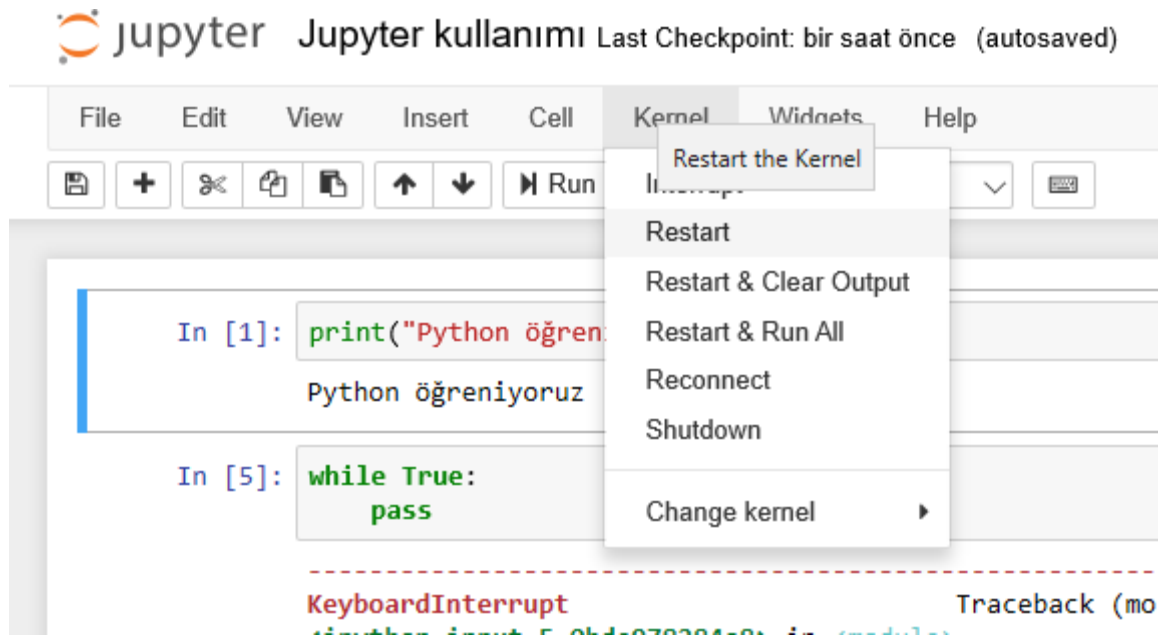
jupyter Jupyter kullanımı Last Checkpoint: bir saat önce (autosaved)

File Edit View Insert Cell Kernel Widgets Help

Run

Restart the Kernel

Interrupt
Restart
Restart & Clear Output
Restart & Run All
Reconnect
Shutdown
Change kernel

In [1]: print("Python öğren

Python öğreniyoruz

In [5]: while True:
    pass

---------------------------------------------------------------------------
KeyboardInterrupt Traceback (mo
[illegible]